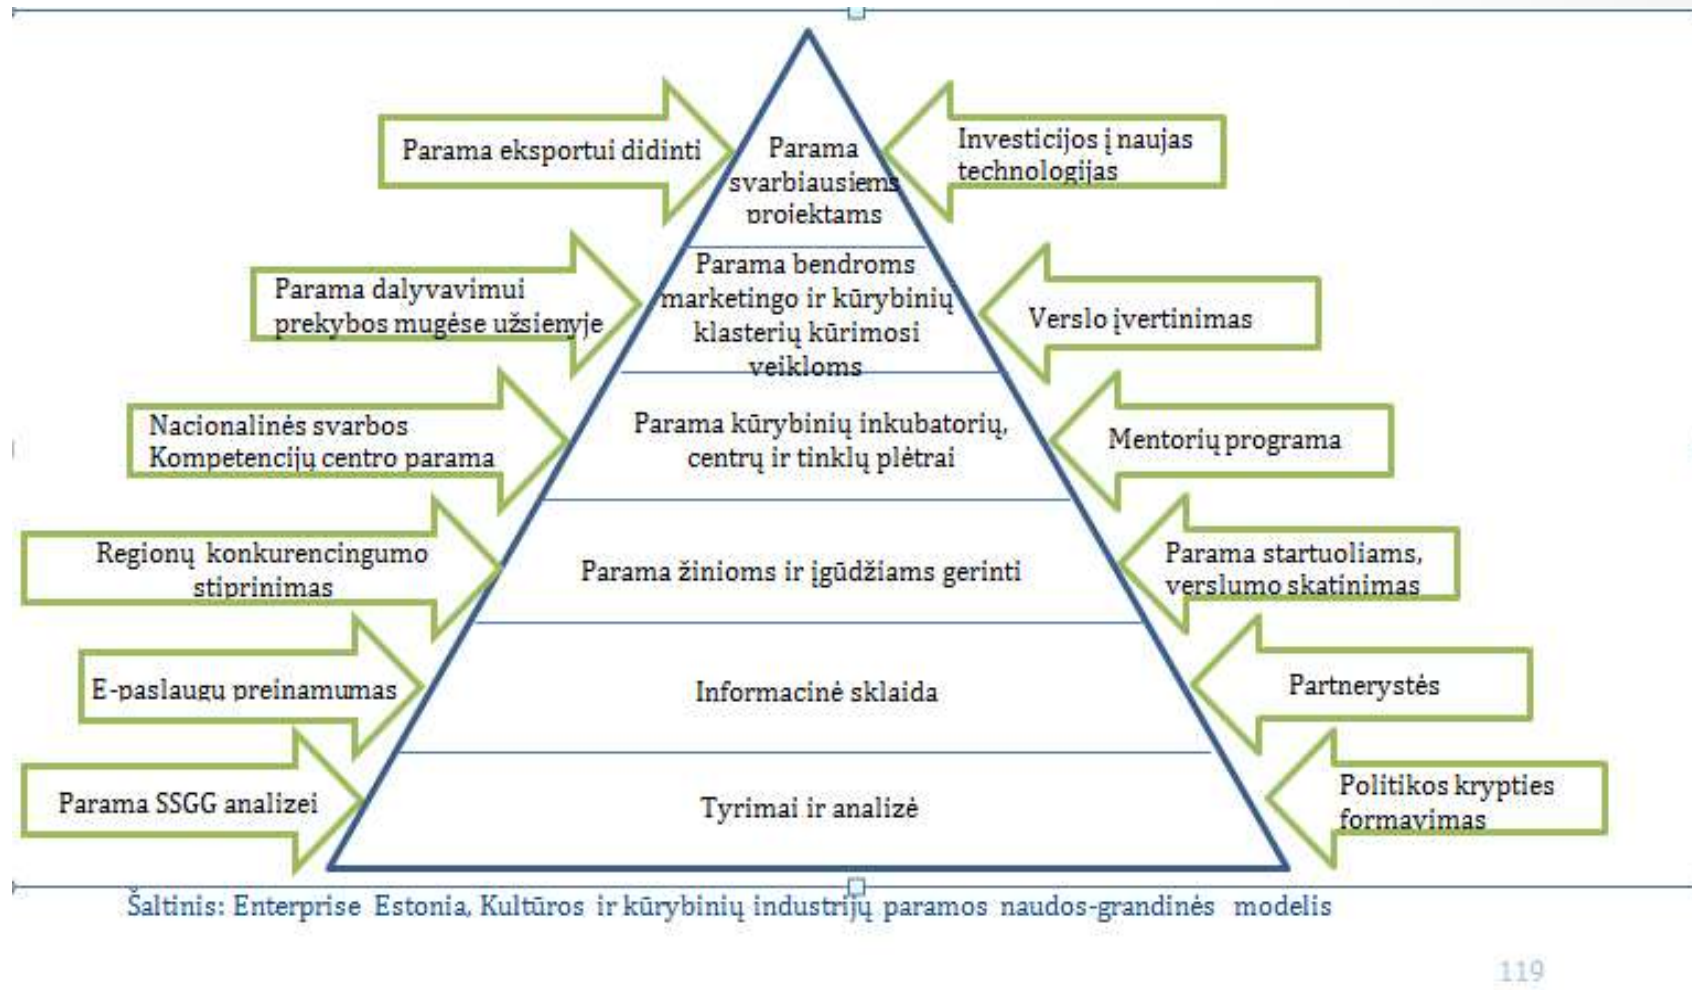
Parama eksportui didinti

Parama svarbiausiems projektams

Investicijos į naujas technologijas

Parama dalyvavimui prekybos mugėse užsienyje

Parama bendroms marketingo ir kūrybinių klasterių kūrimosi veikloms

Verslo įvertinimas

Nacionalinės svarbos Kompetencijų centro parama

Parama kūrybinių inkubatorių, centrų ir tinklų plėtrai

Mentorių programa

Regionų konkurencingumo stiprinimas

Parama žinioms ir įgūdžiams gerinti

Parama startuoliams, verslumo skatinimas

E-paslaugų preinamumas

Informacinė sklaida

Partnerystės

Parama SSGG analizei

Tyrimai ir analizė

Politikos krypties formavimas

Šaltinis: Enterprise Estonia, Kultūros ir kūrybinių industrijų paramos naudos-grandinės modelis

119